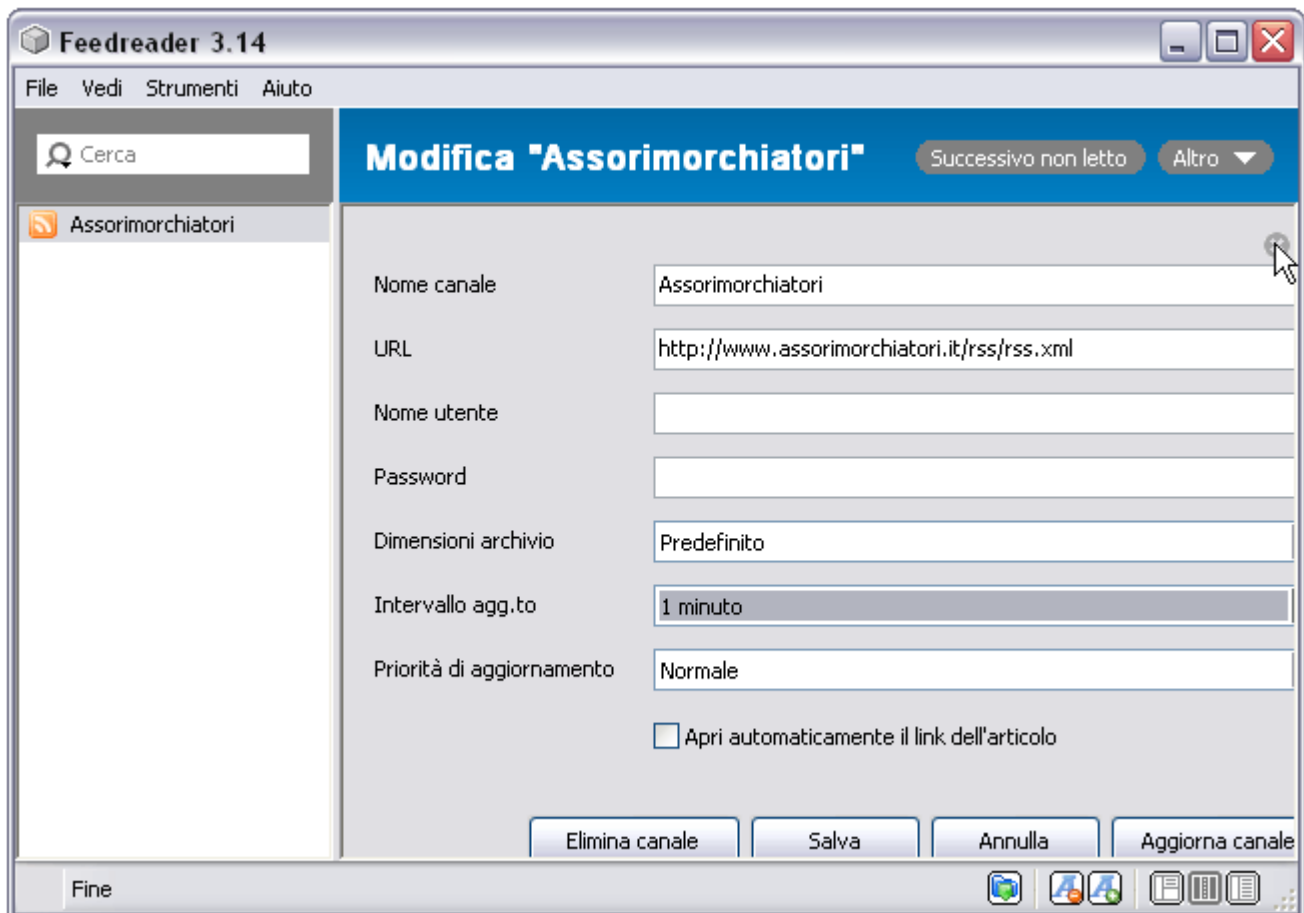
Feedreader 3.14

File Vedi Strumenti Aiuto

Cerca

Assorimorchiatori

Modifica "Assorimorchiatori"

Successivo non letto

Altro

Nome canale
Assorimorchiatori

URL
http://www.assorimorchiatori.it/rss/rss.xml

Nome utente

Password

Dimensioni archivio
Predefinito

Intervallo agg.to
1 minuto

Priorità di aggiornamento
Normale

Apri automaticamente il link dell'articolo

Elimina canale
Salva
Annulla
Aggiorna canale

Fine